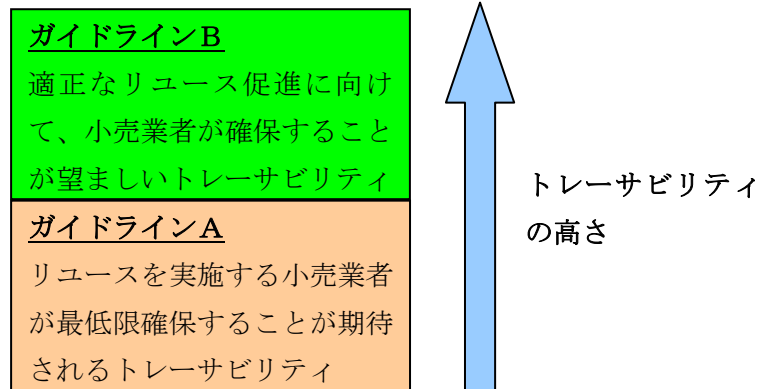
ガイドラインB

適正なリユース促進に向けて、小売業者が確保することが望ましいトレーサビリティ

ガイドラインA

リユースを実施する小売業者が最低限確保することが期待されるトレーサビリティ

トレーサビリティの高さ